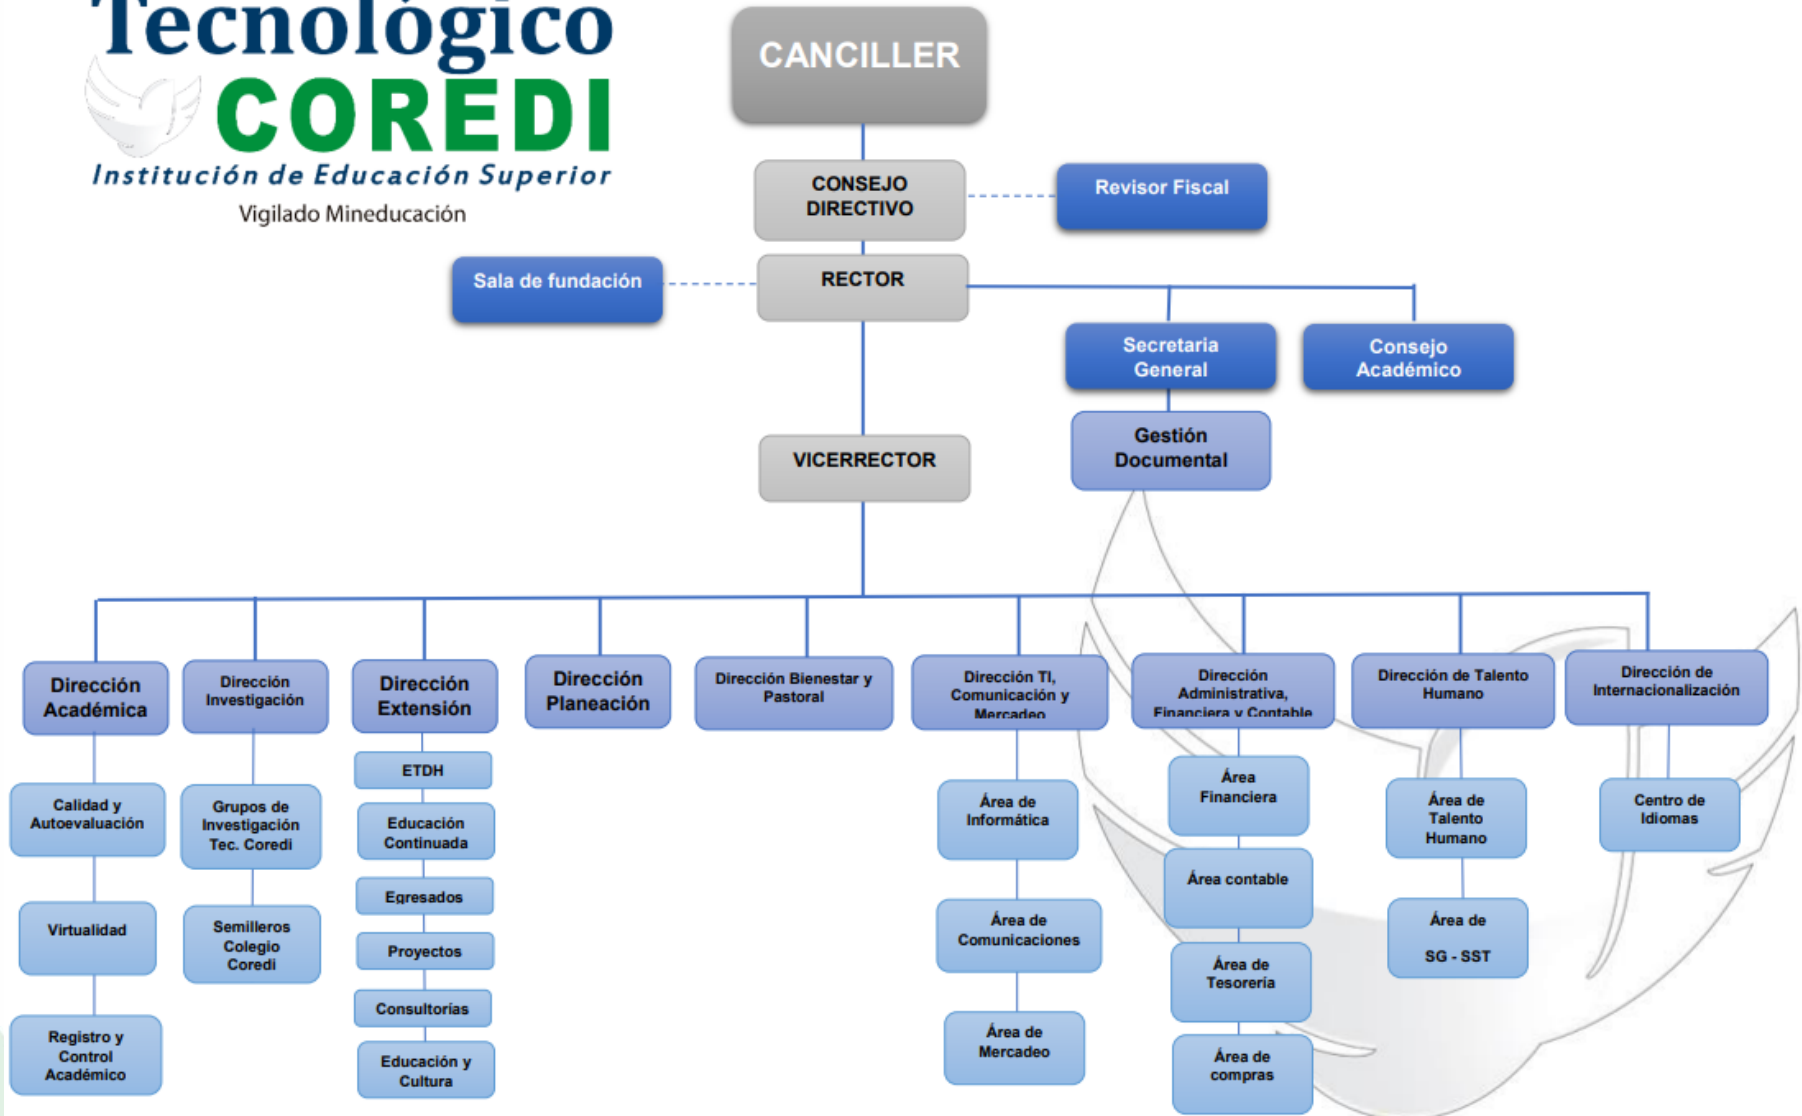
Tecnológico
COREDI
Institución de Educación Superior
Vigilado Mineducación

CANCILLER

CONSEJO DIRECTIVO

Revisor Fiscal

Sala de fundación

RECTOR

Secretaria General

Consejo Académico

Gestión Documental

VICERRECTOR

Dirección Académica

Calidad y Autoevaluación

Virtualidad

Registro y Control Académico

Dirección Investigación

Grupos de Investigación Tec. Coredi

Semilleros Colegio Coredi

Dirección Extensión

ETDH

Educación Continuada

Egresados

Proyectos

Consultorías

Educación y Cultura

Dirección Planeación

Dirección Bienestar y Pastoral

Dirección TI, Comunicación y Mercadeo

Área de Informática

Área de Comunicaciones

Área de Mercadeo

Dirección Administrativa, Financiera y Contable

Área Financiera

Área contable

Área de Tesorería

Área de compras

Dirección de Talento Humano

Área de Talento Humano

Área de SG - SST

Dirección de Internacionalización

Centro de Idiomas